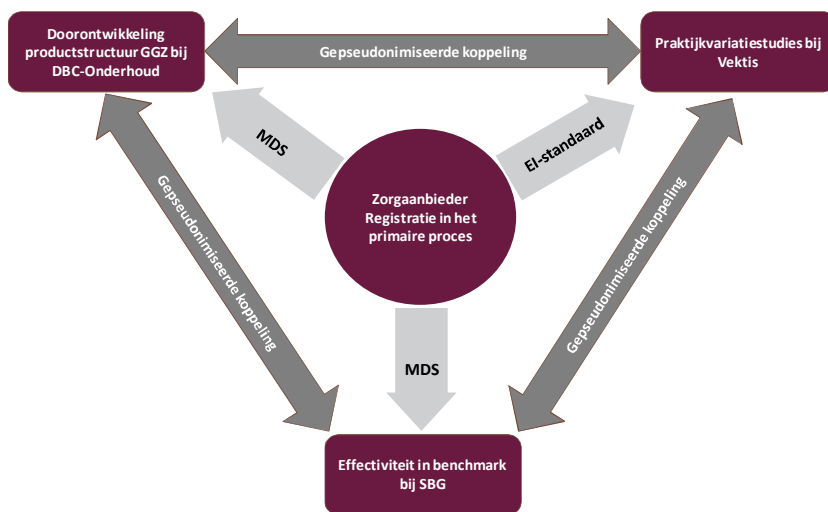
Doorontwikkeling productstructuur GGZ bij DBC-Onderhoud

Gepseudonimiseerde koppeling

Praktijkvariatiestudies bij Vektis

MDS

EI-standaard

Zorgaanbieder Registratie in het primaire proces

Gepseudonimiseerde koppeling

Gepseudonimiseerde koppeling

MDS

Effectiviteit in benchmark bij SBG